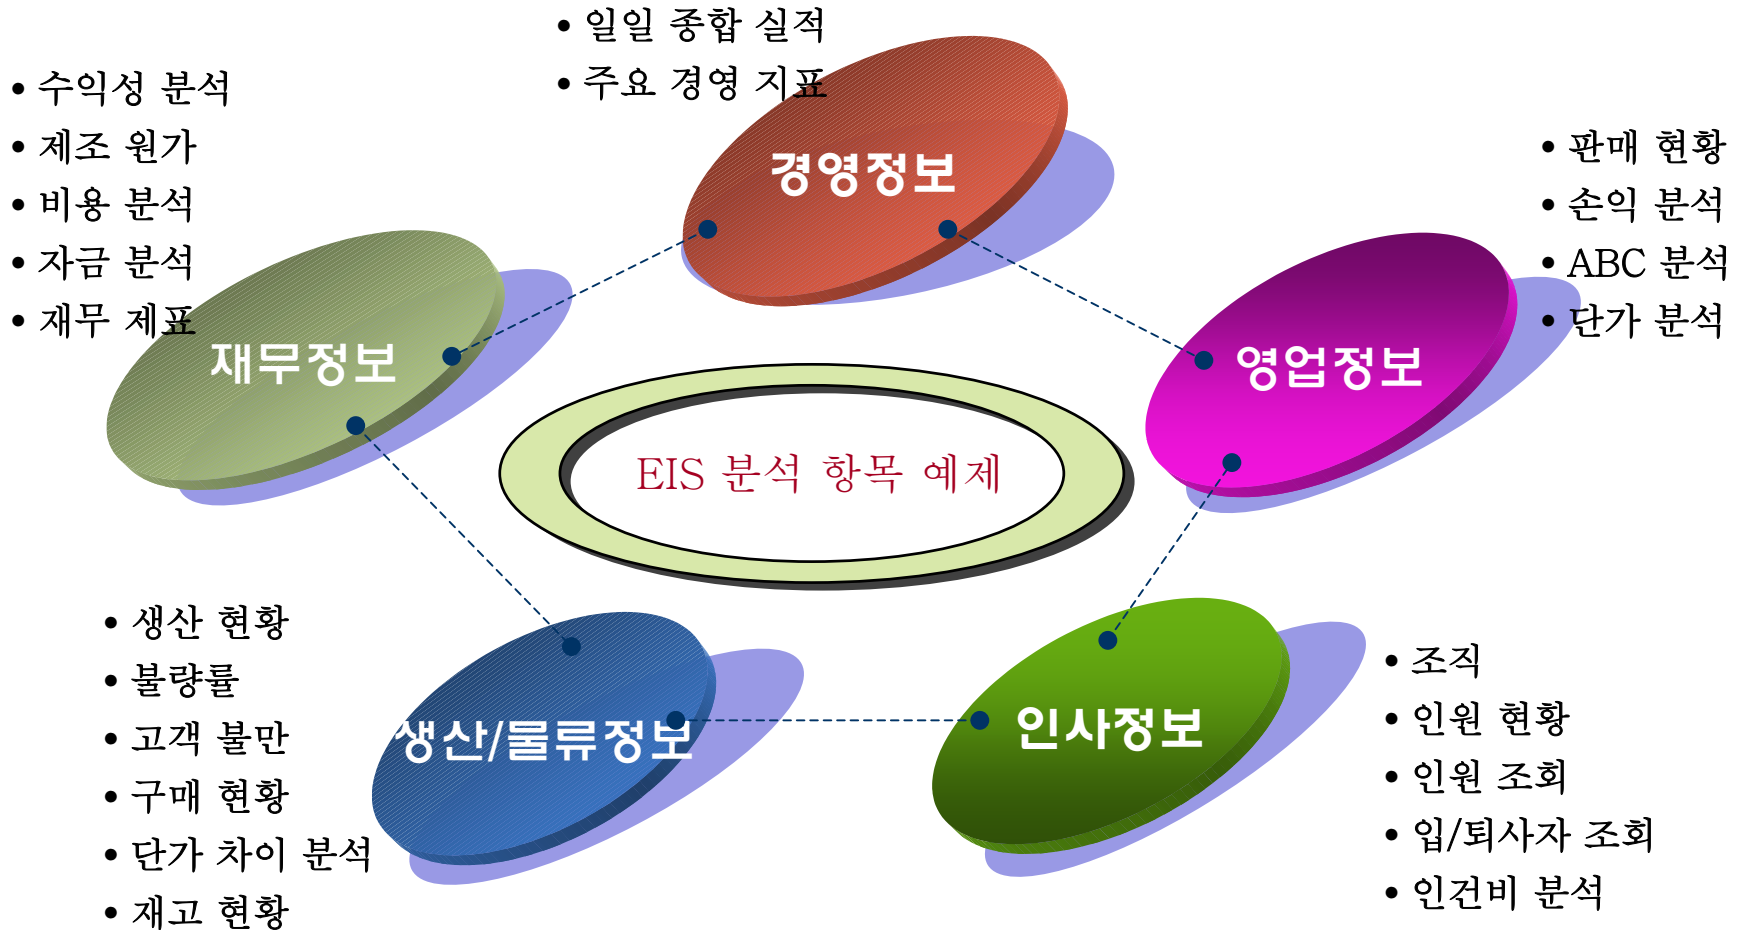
• 일일 종합 실적
• 주요 경영 지표

• 수익성 분석
• 제조 원가
• 비용 분석
• 자금 분석
• 재무 제표

경영정보

• 판매 현황
• 손익 분석
• ABC 분석
• 단가 분석

재무정보

영업정보

EIS 분석 항목 예제

• 생산 현황
• 불량률
• 고객 불만
• 구매 현황
• 단가 차이 분석
• 재고 현황

생산/물류정보

인사정보

• 조직
• 인원 현황
• 인원 조회
• 입/퇴사자 조회
• 인건비 분석